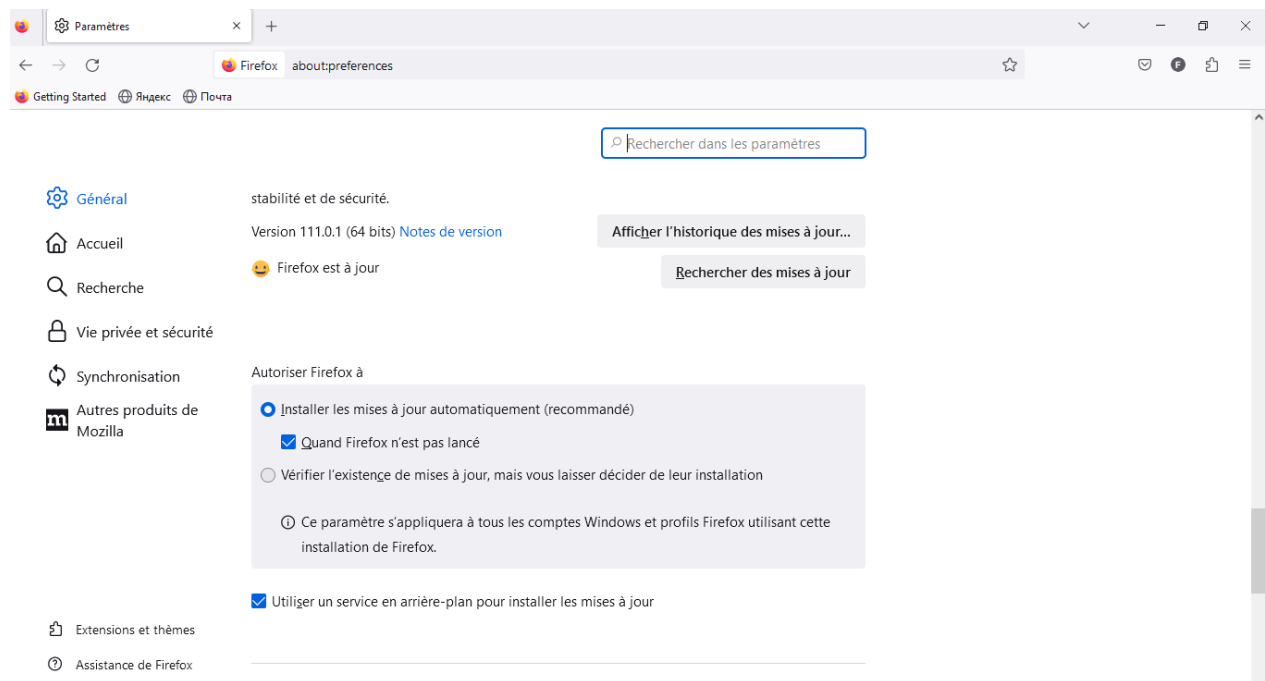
Paramètres

Firefox about:preferences

Getting Started Яндекс Почта

Rechercher dans les paramètres

Général

Accueil

Recherche

Vie privée et sécurité

Synchronisation

Autres produits de Mozilla

stabilité et de sécurité.

Version 111.0.1 (64 bits) Notes de version

Afficher l'historique des mises à jour…

Firefox est à jour

Rechercher des mises à jour

Autoriser Firefox à

Installer les mises à jour automatiquement (recommandé)

Quand Firefox n'est pas lancé

Vérifier l'existence de mises à jour, mais vous laisser décider de leur installation

Ce paramètre s'appliquera à tous les comptes Windows et profils Firefox utilisant cette installation de Firefox.

Utiliser un service en arrière-plan pour installer les mises à jour

Extensions et thèmes

Assistance de Firefox